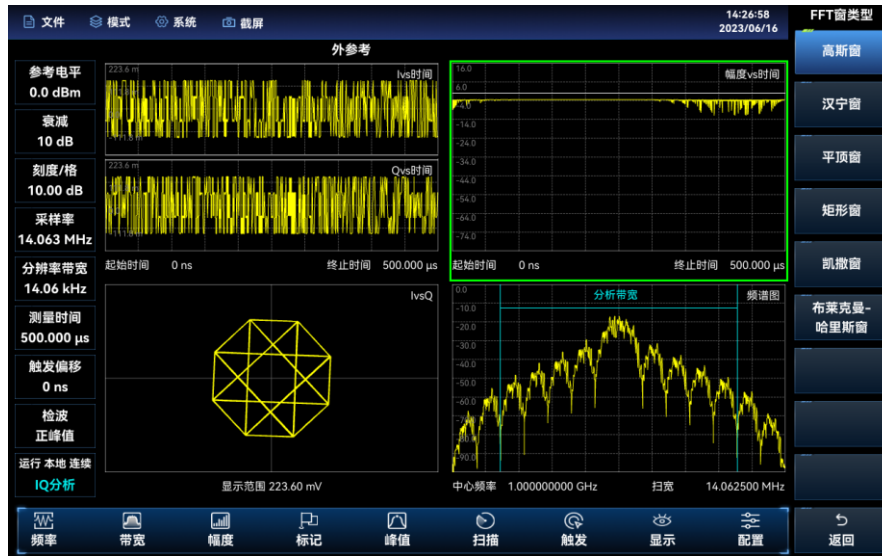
文件 模式 系统 截屏
14:26:58
2023/06/16
FFT窗类型
外参考
参考电平
0.0 dBm
衰减
10 dB
刻度/格
10.00 dB
采样率
14.063 MHz
分辨率带宽
14.06 kHz
测量时间
500.000 µs
触发偏移
0 ns
检波
正峰值
运行 本地 连续
IQ分析
223.6 m
Ivs时间
223.6 m
Qvs时间
起始时间 0 ns 终止时间 500.000 µs
16.0
6.0
幅度vs时间
-14.0
-24.0
-34.0
-44.0
-54.0
-64.0
-74.0
起始时间 0 ns 终止时间 500.000 µs
IvsQ
显示范围 223.60 mV
0.0
-10.0
-20.0
-30.0
-40.0
-50.0
-60.0
-70.0
-80.0
-90.0
分析带宽
频谱图
中心频率 1.000000000 GHz 扫宽 14.062500 MHz
高斯窗
汉宁窗
平顶窗
矩形窗
凯撒窗
布莱克曼-哈里斯窗
频率 带宽 幅度 标记 峰值 扫描 触发 显示 配置 返回